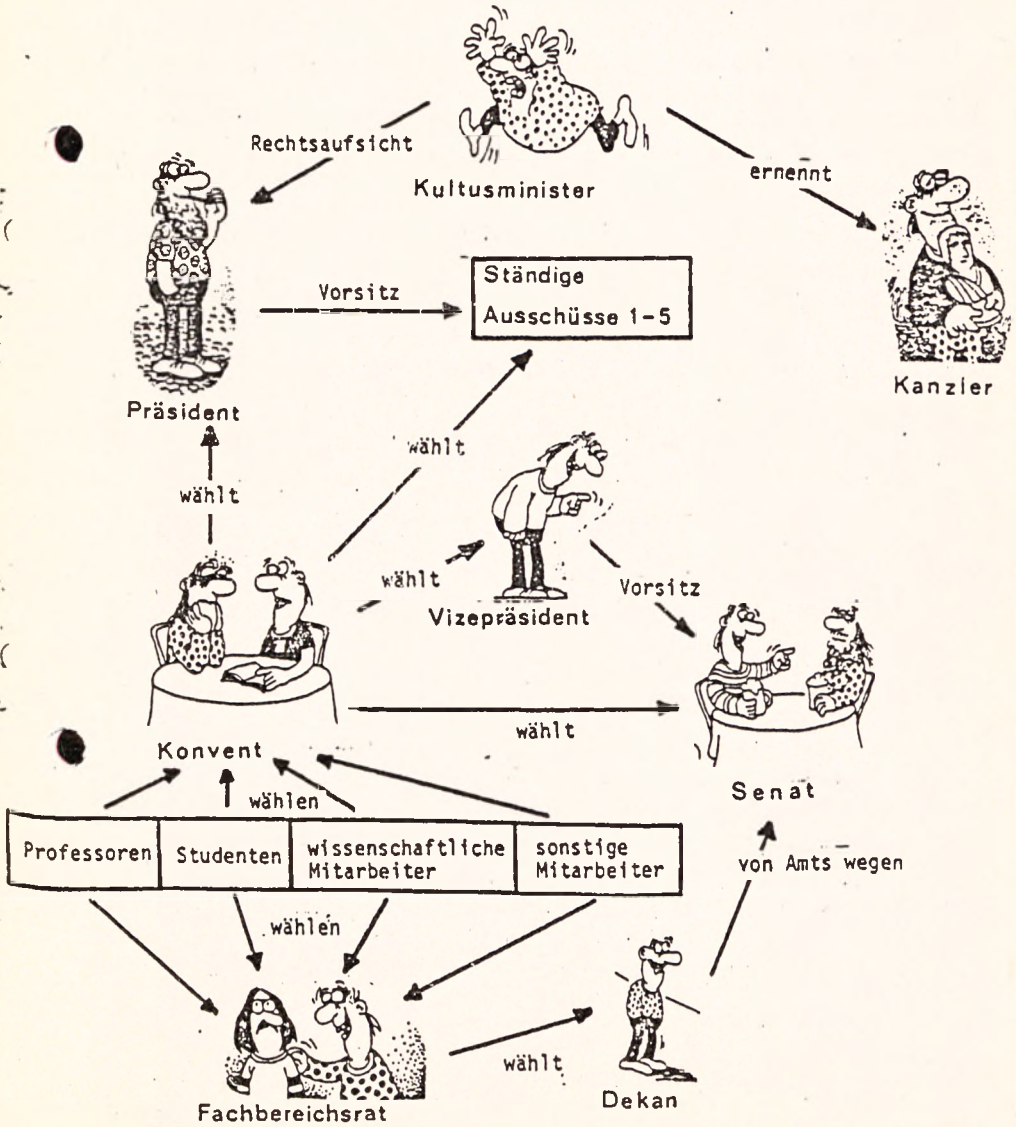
Rechtsaufsicht

Kultusminister

ernennt

Vorsitz

Ständige Ausschüsse 1-5

Kanzler

Präsident

wählt

wählt

wählt

Vorsitz

Vizepräsident

wählt

Konvent

wählen

Senat

| Professoren | Studenten | wissenschaftliche Mitarbeiter | sonstige Mitarbeiter |
|---|---|---|---|

von Amts wegen

wählen

wählt

Dekan

Fachbereichsrat